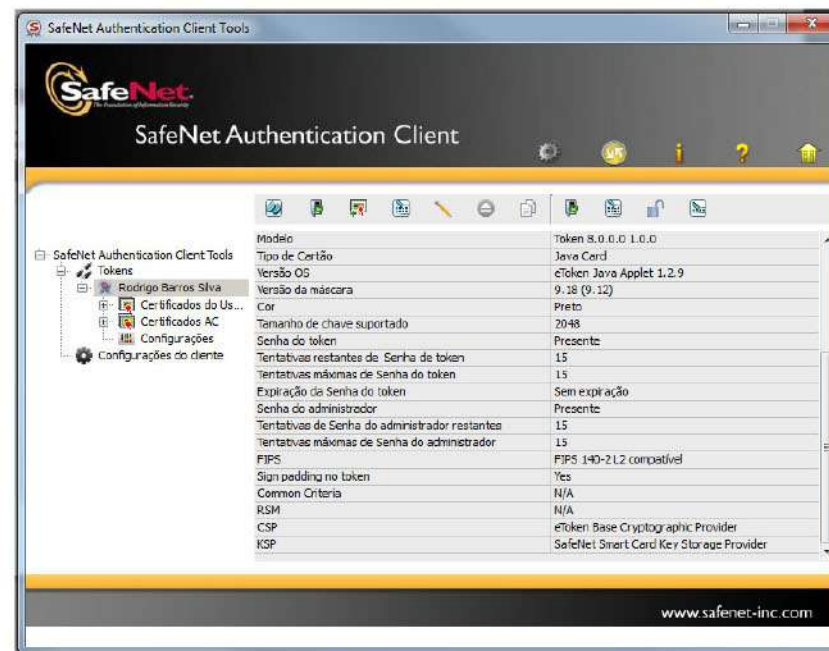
SafeNet Authentication Client Tools

SafeNet
The Foundation of Information Security

SafeNet Authentication Client

SafeNet Authentication Client Tools
Tokens
Rodrigo Barros Silva
Certificados do Us...
Certificados AC
Configurações
Configurações do cliente

| | |
|---|---|
| Modelo | Token 8.0.0.0 1.0.0 |
| Tipo de Cartão | Java Card |
| Versão OS | eToken Java Applet 1.2.9 |
| Versão da máscara | 9.18 (9.12) |
| Cor | Preto |
| Tamanho de chave suportado | 2048 |
| Senha do token | Presente |
| Tentativas restantes de Senha de token | 15 |
| Tentativas máximas de Senha do token | 15 |
| Expiração da Senha do token | Sem expiração |
| Senha do administrador | Presente |
| Tentativas de Senha do administrador restantes | 15 |
| Tentativas máximas de Senha do administrador | 15 |
| FIPS | FIPS 140-2 L2 compatível |
| Sign padding no token | Yes |
| Common Criteria | N/A |
| RSM | N/A |
| CSP | eToken Base Cryptographic Provider |
| KSP | SafeNet Smart Card Key Storage Provider |

www.safenet-inc.com